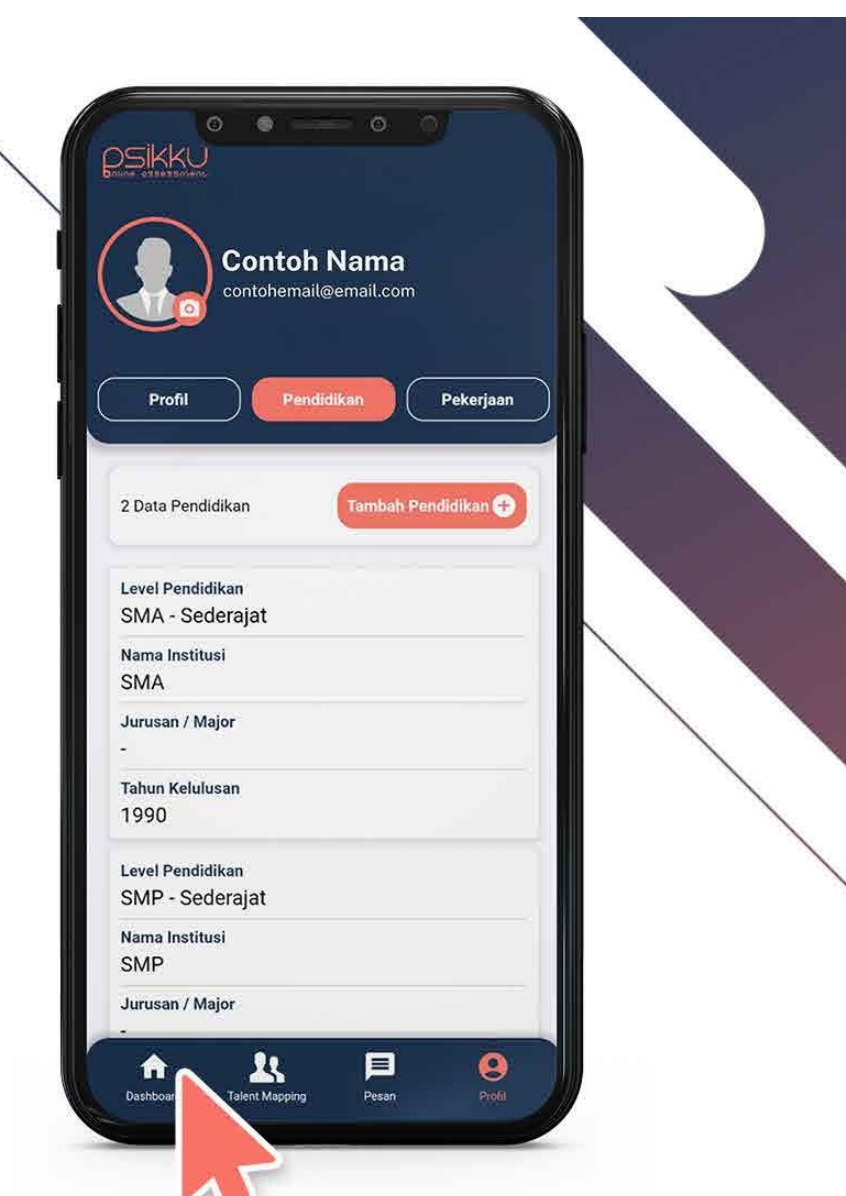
psikku
online assessment

Contoh Nama
contohemail@email.com

Profil
Pendidikan
Pekerjaan

2 Data Pendidikan
Tambah Pendidikan

Level Pendidikan
SMA - Sederajat

Nama Institusi
SMA

Jurusan / Major
-

Tahun Kelulusan
1990

Level Pendidikan
SMP - Sederajat

Nama Institusi
SMP

Jurusan / Major
-

Dashboar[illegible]
Talent Mapping
Pesan
Profil